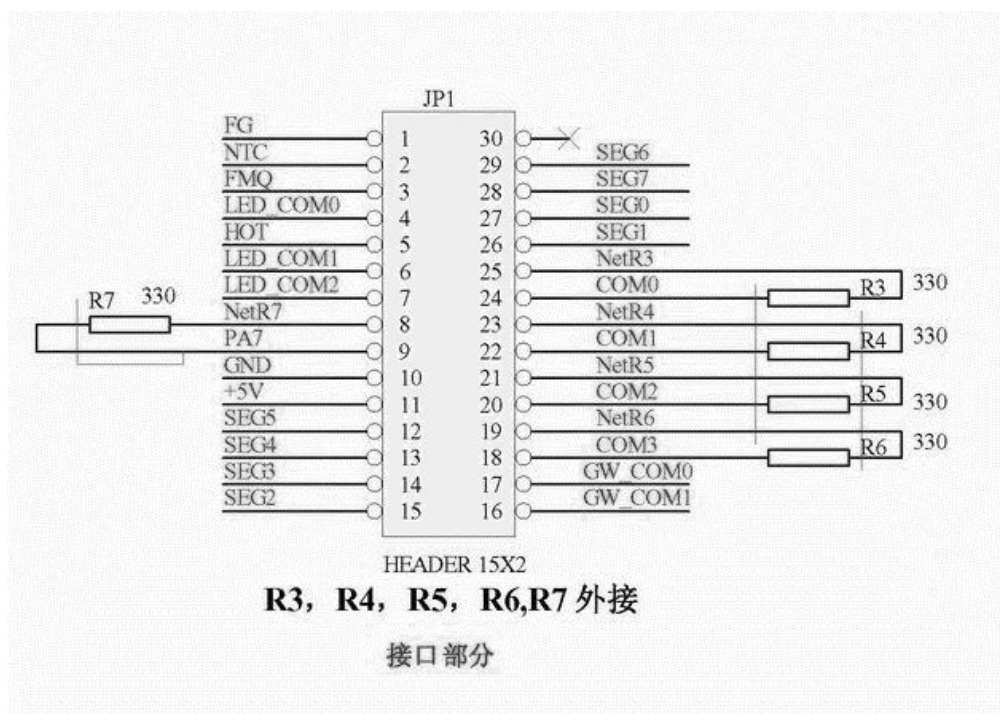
JP1

FG 1
NTC 2
FMQ 3
LED_COM0 4
HOT 5
LED_COM1 6
LED_COM2 7
NetR7 8
PA7 9
GND 10
+5V 11
SEG5 12
SEG4 13
SEG3 14
SEG2 15

30
29 SEG6
28 SEG7
27 SEG0
26 SEG1
25 NetR3
24 COM0
23 NetR4
22 COM1
21 NetR5
20 COM2
19 NetR6
18 COM3
17 GW_COM0
16 GW_COM1

R7 330
R3 330
R4 330
R5 330
R6 330

HEADER 15X2

R3，R4，R5，R6,R7 外接

接口部分